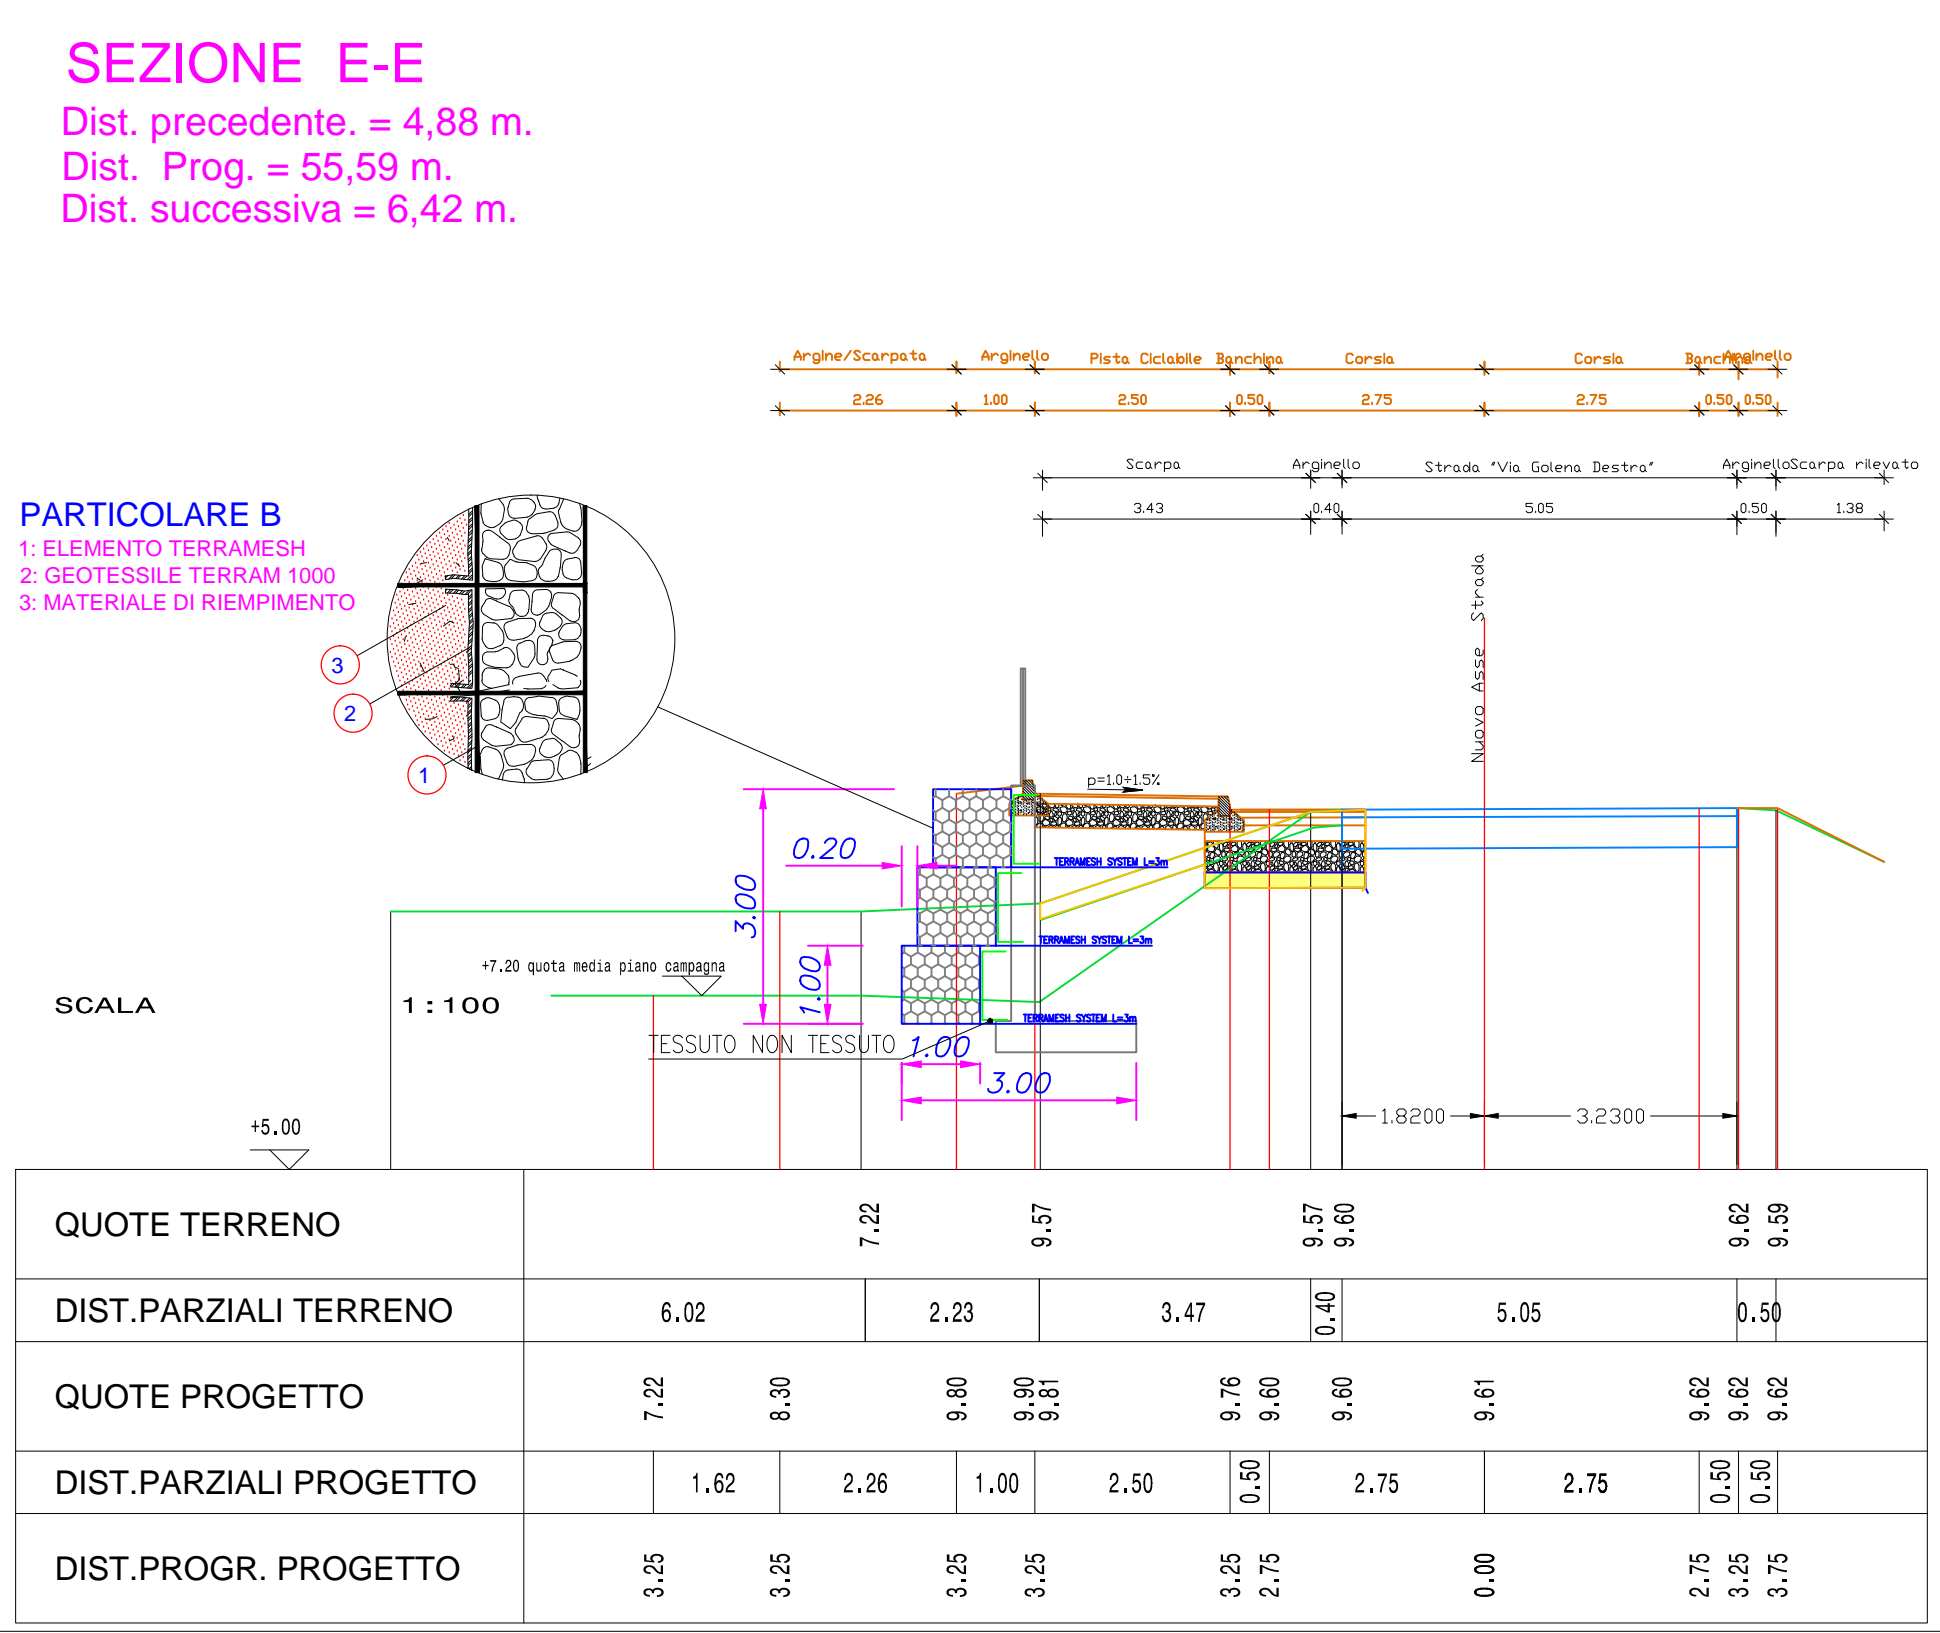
SEZIONE E-E
Dist. precedente. = 4,88 m.
Dist. Prog. = 55,59 m.
Dist. successiva = 6,42 m.

Argine/Scarpata Arginello Pista Ciclabile Banchina Corsia Corsia Banchina Arginello
2.26 1.00 2.50 0.50 2.75 2.75 0.50 0.50

Scarpa Arginello Strada "Via Golena Destra" Arginello Scarpa rilevato
3.43 0.40 5.05 0.50 1.38

PARTICOLARE B
1: ELEMENTO TERRAMESH
2: GEOTESSILE TERRAM 1000
3: MATERIALE DI RIEMPIMENTO

3
2
1

Nuovo Asse Strada

p=1.0÷1.5%
0.20
3.00
1.00
TERRAMESH SYSTEM L=3m
TERRAMESH SYSTEM L=3m
TERRAMESH SYSTEM L=3m
+7.20 quota media piano campagna
TESSUTO NON TESSUTO
1.00
3.00
1.8200
3.2300

SCALA 1:100
+5.00

| QUOTE TERRENO | 7.22 9.57 9.57 9.60 9.62 9.59 |
|---|---|
| DIST.PARZIALI TERRENO | 6.02 2.23 3.47 0.40 5.05 0.50 |
| QUOTE PROGETTO | 7.22 8.30 9.80 9.90 9.81 9.76 9.60 9.60 9.61 9.62 9.62 9.62 |
| DIST.PARZIALI PROGETTO | 1.62 2.26 1.00 2.50 0.50 2.75 2.75 0.50 0.50 |
| DIST.PROGR. PROGETTO | 3.25 3.25 3.25 3.25 3.25 2.75 0.00 2.75 3.25 3.75 |